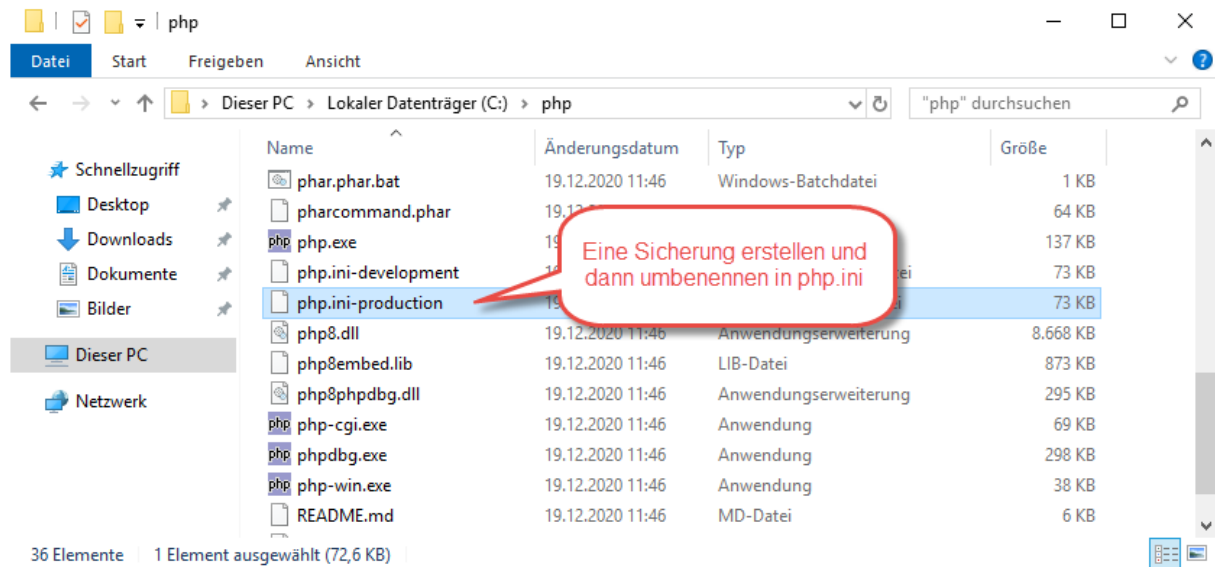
php

Datei Start Freigeben Ansicht

Dieser PC > Lokaler Datenträger (C:) > php

"php" durchsuchen

Schnellzugriff
Desktop
Downloads
Dokumente
Bilder
Dieser PC
Netzwerk

| Name | Änderungsdatum | Typ | Größe |
|---|---|---|---|
| phar.phar.bat | 19.12.2020 11:46 | Windows-Batchdatei | 1 KB |
| pharcommand.phar | 19.1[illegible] | | 64 KB |
| php.exe | 19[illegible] | | 137 KB |
| php.ini-development | 1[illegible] | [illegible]ei | 73 KB |
| php.ini-production | 19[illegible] | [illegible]i | 73 KB |
| php8.dll | 19.12.2020 11:46 | Anwendungserweiterung | 8.668 KB |
| php8embed.lib | 19.12.2020 11:46 | LIB-Datei | 873 KB |
| php8phpdbg.dll | 19.12.2020 11:46 | Anwendungserweiterung | 295 KB |
| php-cgi.exe | 19.12.2020 11:46 | Anwendung | 69 KB |
| phpdbg.exe | 19.12.2020 11:46 | Anwendung | 298 KB |
| php-win.exe | 19.12.2020 11:46 | Anwendung | 38 KB |
| README.md | 19.12.2020 11:46 | MD-Datei | 6 KB |

Eine Sicherung erstellen und dann umbenennen in php.ini

36 Elemente 1 Element ausgewählt (72,6 KB)